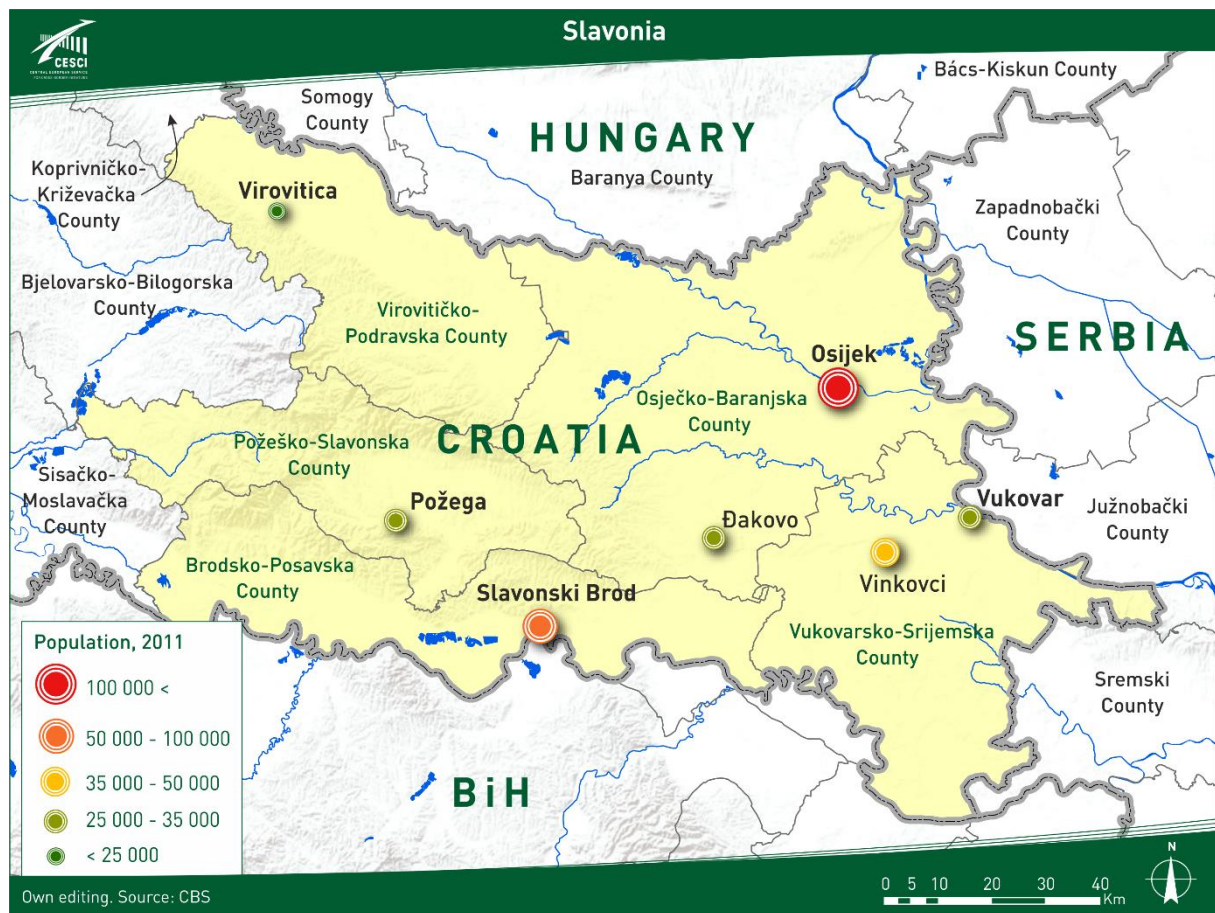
CESCI
CENTRAL EUROPEAN SERVICE FOR CROSS-BORDER INITIATIVES

Slavonia

Bács-Kiskun County

Somogy County

HUNGARY

Baranya County

Koprivničko-Križevačka County

Virovitica

Zapadnobački County

Bjelovarsko-Bilogorska County

Virovitičko-Podravska County

SERBIA

Osijek

Osječko-Baranjska County

CROATIA

Požeško-Slavonska County

Sisačko-Moslavačka County

Požega

Đakovo

Vukovar

Južnobački County

Brodsko-Posavska County

Vinkovci

Slavonski Brod

Vukovarsko-Srijemska County

Population, 2011

100 000 <

50 000 - 100 000

35 000 - 50 000

25 000 - 35 000

< 25 000

Sremski County

BiH

Own editing. Source: CBS

0 5 10 20 30 40 Km

N